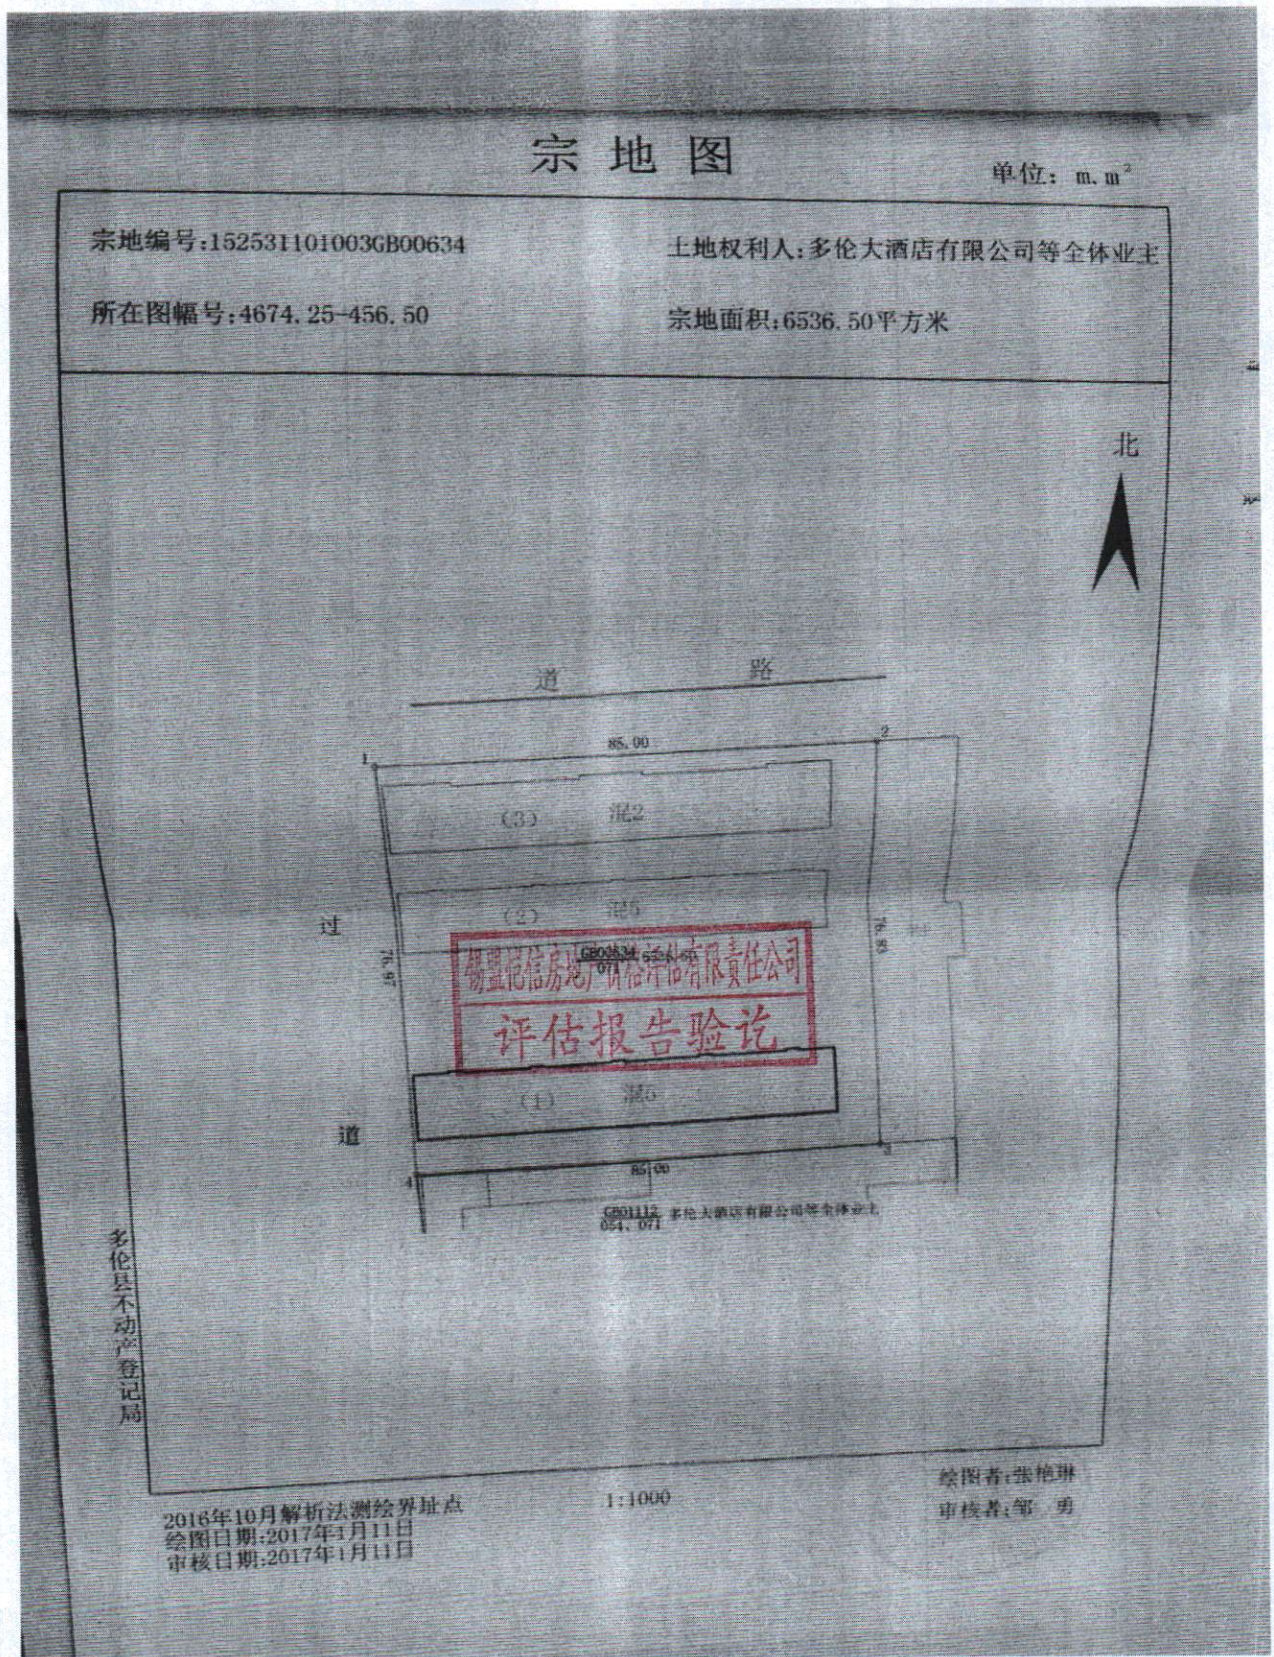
宗地图

单位：m.m$^2$

宗地编号：152531101003GB00634

土地权利人：多伦大酒店有限公司等全体业主

所在图幅号：4674.25-456.50

宗地面积：6536.50平方米

北

道　　路

1

2

85.00

（3）　混2

（2）　混5

过

76.97

76.85

GB00634 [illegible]
071

锡盟昆信房地产价格评估有限责任公司
评估报告验讫

（1）　混5

道

4

3

85.00

GB01112 多伦大酒店有限公司等全体业主
054.071

多伦县不动产登记局

2016年10月解析法测绘界址点
绘图日期：2017年1月11日
审核日期：2017年1月11日

1:1000

绘图者：张艳琳
审核者：邹　勇